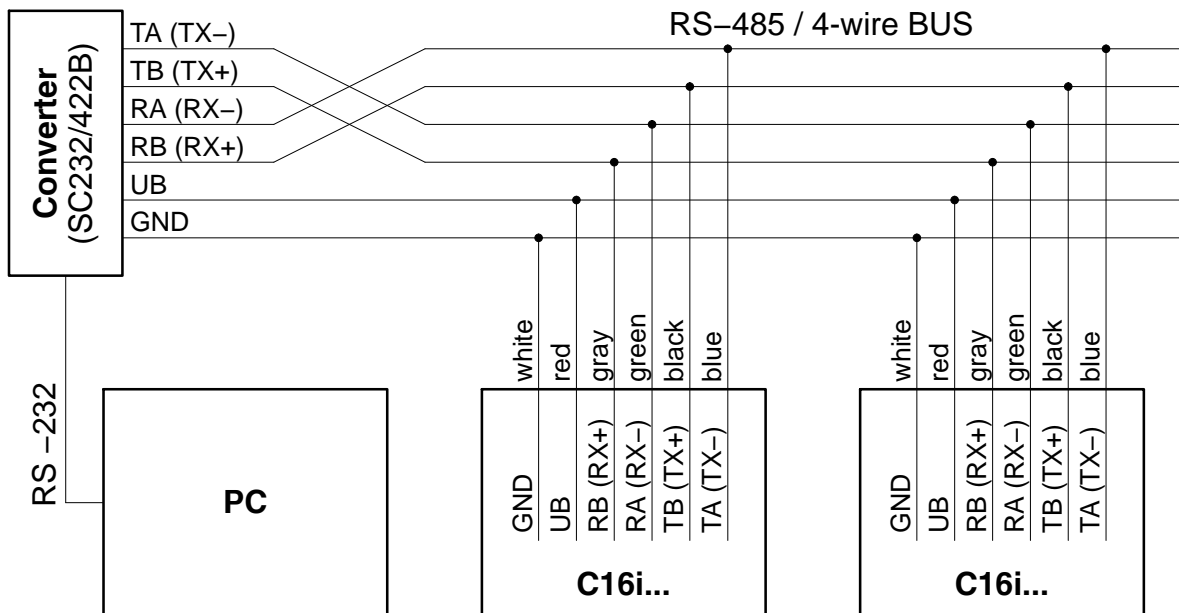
Converter
(SC232/422B)

TA (TX–)
TB (TX+)
RA (RX–)
RB (RX+)
UB
GND

RS–485 / 4-wire BUS

RS –232

PC

white
red
gray
green
black
blue

GND
UB
RB (RX+)
RA (RX–)
TB (TX+)
TA (TX–)

C16i...

white
red
gray
green
black
blue

GND
UB
RB (RX+)
RA (RX–)
TB (TX+)
TA (TX–)

C16i...